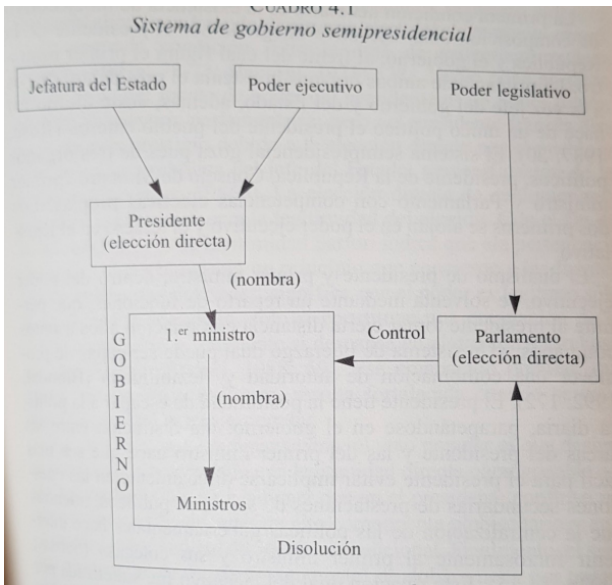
CUADRO 4.1
Sistema de gobierno semipresidencial

Jefatura del Estado

Poder ejecutivo

Poder legislativo

Presidente
(elección directa)

(nombra)

GOBIERNO

1.$^{er}$ ministro

Control

Parlamento
(elección directa)

(nombra)

Ministros

Disolución